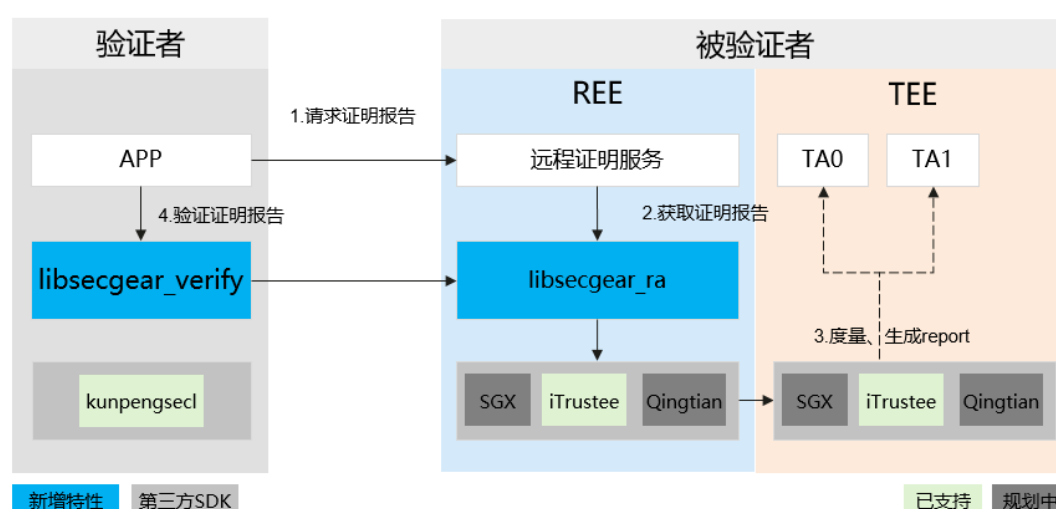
验证者

被验证者

REE

TEE

1.请求证明报告

APP

远程证明服务

TA0

TA1

4.验证证明报告

2.获取证明报告

libsecgear_verify

libsecgear_ra

3.度量、生成report

kunpengsecl

SGX

iTrustee

Qingtian

SGX

iTrustee

Qingtian

新增特性

第三方SDK

已支持

规划中